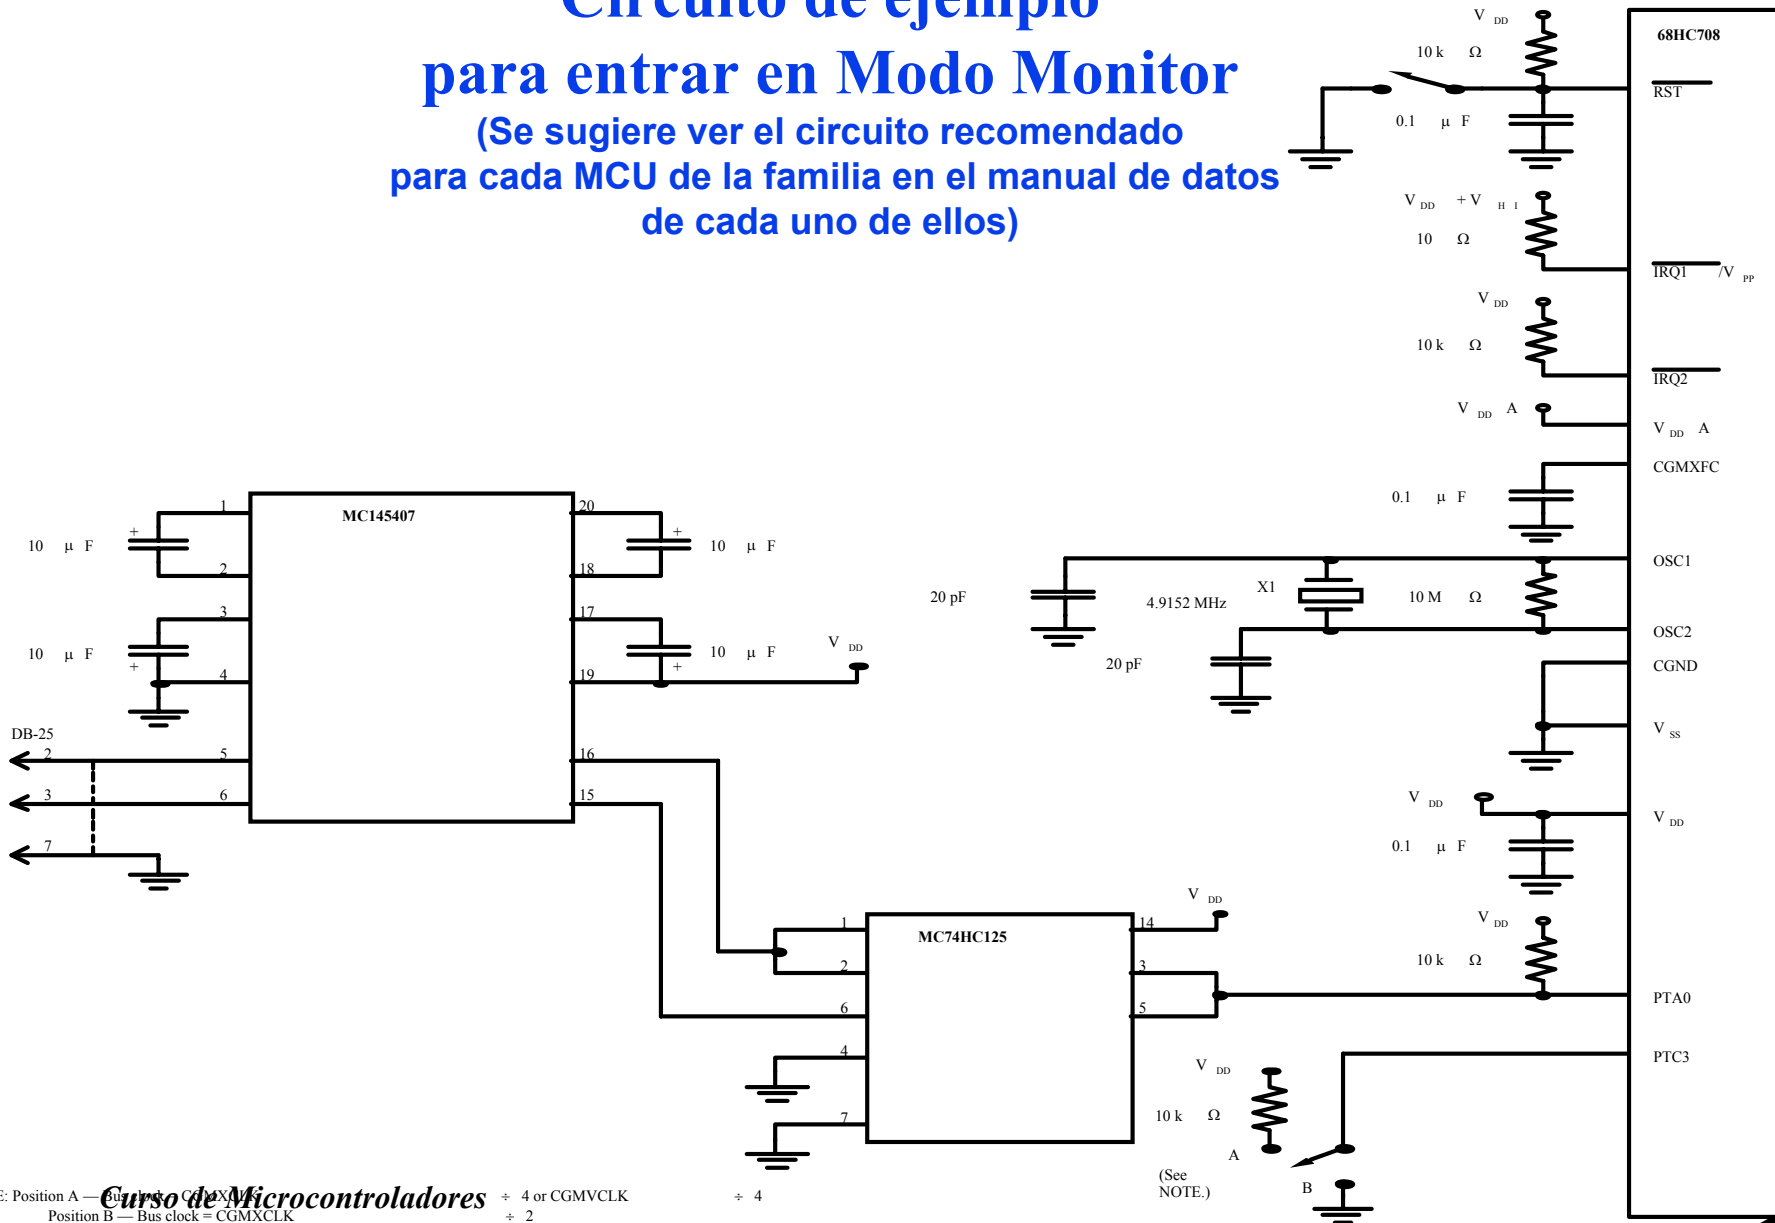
Circuito de ejemplo
para entrar en Modo Monitor
(Se sugiere ver el circuito recomendado
para cada MCU de la familia en el manual de datos
de cada uno de ellos)

68HC708
$V_{DD}$
10 k Ω
$\overline{RST}$
0.1 µ F
$V_{DD}$ $+V_{HI}$
10 Ω
$\overline{IRQ1}$/$V_{PP}$
$V_{DD}$
10 k Ω
$\overline{IRQ2}$
$V_{DDA}$
$V_{DDA}$
CGMXFC
0.1 µ F
OSC1
20 pF
X1
4.9152 MHz
10 M Ω
OSC2
20 pF
CGND
$V_{SS}$
$V_{DD}$
$V_{DD}$
0.1 µ F

MC145407
1
20
10 µ F
+
+
10 µ F
2
18
3
17
10 µ F
10 µ F
$V_{DD}$
+
+
4
19
DB-25
2
5
16
3
6
15
7

MC74HC125
$V_{DD}$
1
14
$V_{DD}$
2
3
10 k Ω
PTA0
6
5
PTC3
4
$V_{DD}$
10 k Ω
7
A
(See NOTE.)
B

E: Position A — Bus clock = CGMXCLK ÷ 4 or CGMVCLK ÷ 4
Position B — Bus clock = CGMXCLK ÷ 2
Curso de Microcontroladores